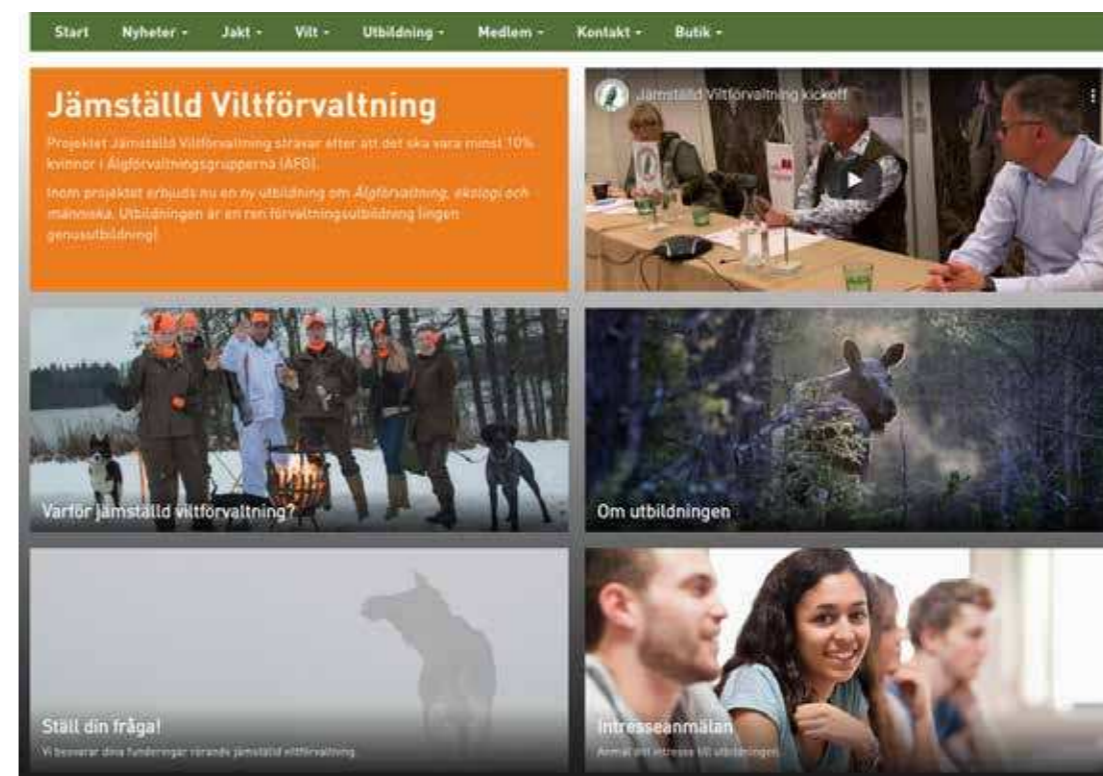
Start Nyheter - Jakt - Vilt - Utbildning - Medlem - Kontakt - Butik -

Jämställd Viltförvaltning

Projektet Jämställd Viltförvaltning strävar efter att det ska vara minst 10% kvinnor i Älgförvaltningsgrupperna (ÄFG).

Inom projektet erbjuds nu en ny utbildning om Älgförvaltning, ekologi och människa. Utbildningen är en ren förvaltningsutbildning (ingen genusutbildning)

Jämställd Viltförvaltning kickoff

Varför jämställd viltförvaltning?

Om utbildningen

Ställ din fråga!

Vi besvarar dina funderingar rörande jämställd viltförvaltning

Intresseanmälan

Anmäl ditt intresse till utbildningen